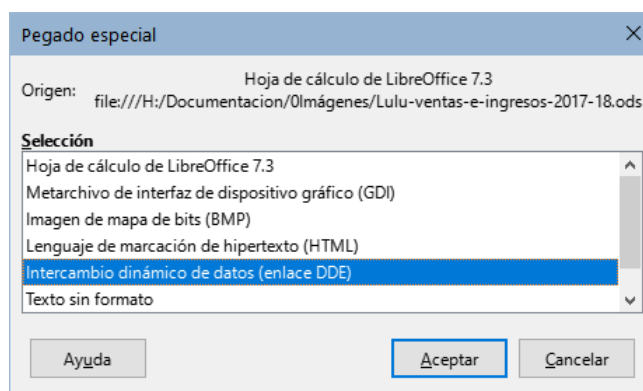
Pegado especial

Origen: Hoja de cálculo de LibreOffice 7.3
file:///H:/Documentacion/0Imágenes/Lulu-ventas-e-ingresos-2017-18.ods

Selección

Hoja de cálculo de LibreOffice 7.3
Metarchivo de interfaz de dispositivo gráfico (GDI)
Imagen de mapa de bits (BMP)
Lenguaje de marcación de hipertexto (HTML)
Intercambio dinámico de datos (enlace DDE)
Texto sin formato

Ayuda

Aceptar

Cancelar